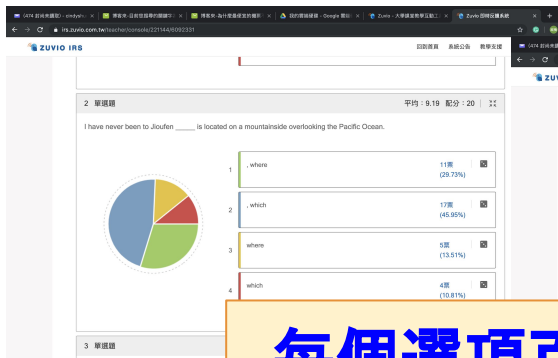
(474 新尚未讀取) - cindyw | 博客來-莊老師發現的關鍵字 | 博客來-為什麼是資的選擇 | 我的雲端硬碟 - Google 雲端 | Zuvio - 大學課堂教學互動 | Zuvio 即時反饋系統

irs.zuvio.com.tw/teacher/console/221144/6092331

ZUVIO IRS

回到首頁 系統公告 教學支援

2 單選題

平均：9.19 配分：20

I have never been to Jioufen _____ is located on a mountainside overlooking the Pacific Ocean.

1 , where 11票 (29.73%)

2 , which 17票 (45.95%)

3 where 5票 (13.51%)

4 which 4票 (10.81%)

3 單選題

每個選項了